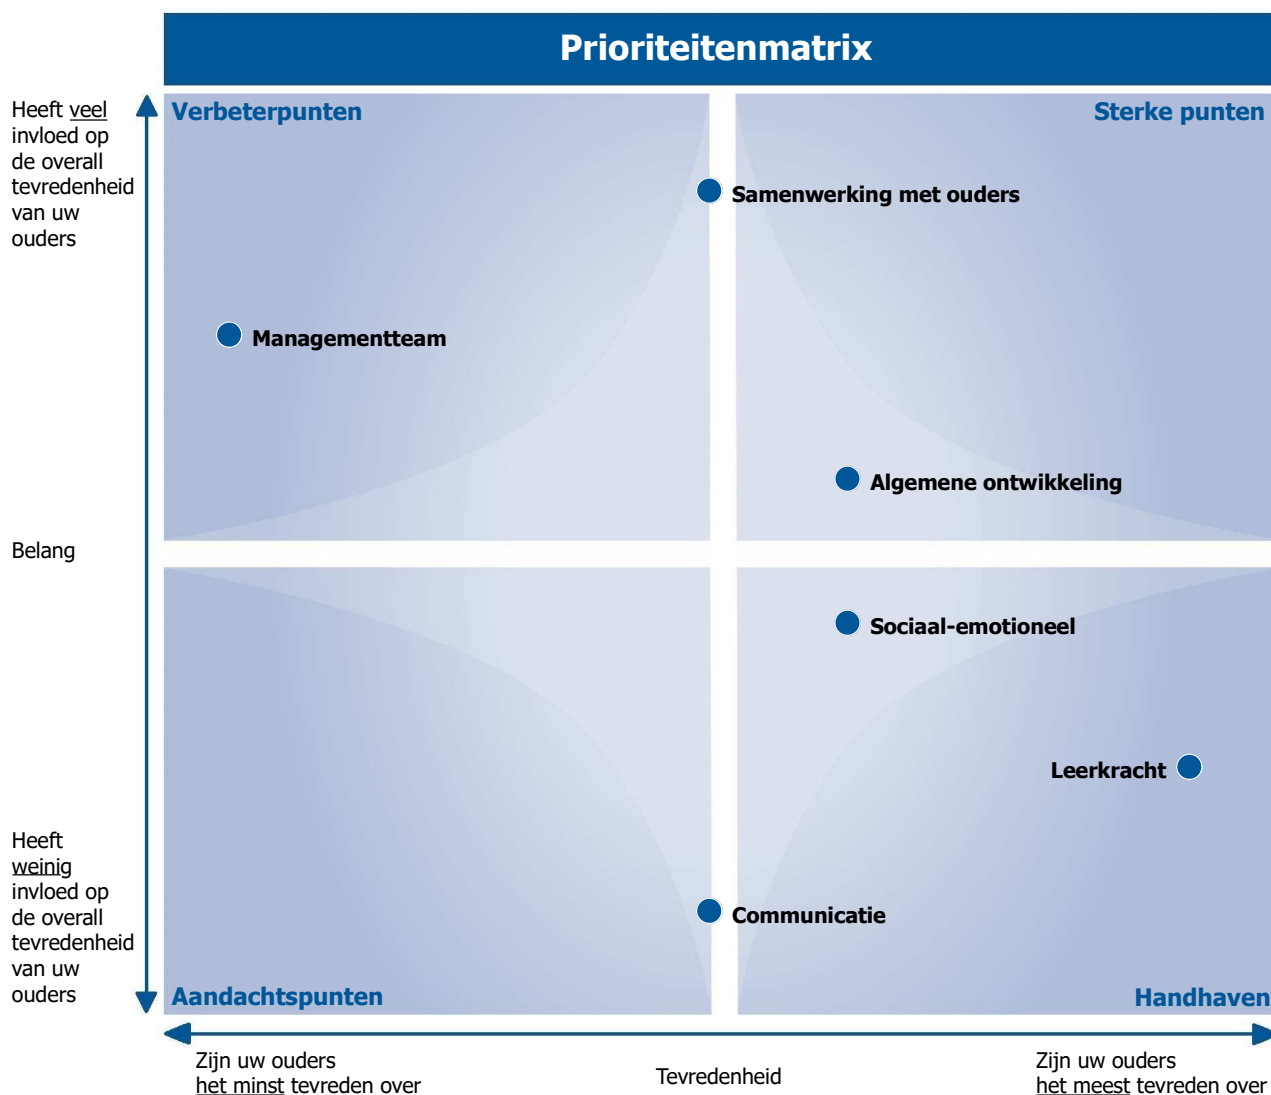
Prioriteitenmatrix

Heeft veel invloed op de overall tevredenheid van uw ouders

Belang

Heeft weinig invloed op de overall tevredenheid van uw ouders

Verbeterpunten

Sterke punten

Samenwerking met ouders

Managementteam

Algemene ontwikkeling

Sociaal-emotioneel

Leerkracht

Communicatie

Aandachtspunten

Handhaven

Zijn uw ouders het minst tevreden over

Tevredenheid

Zijn uw ouders het meest tevreden over